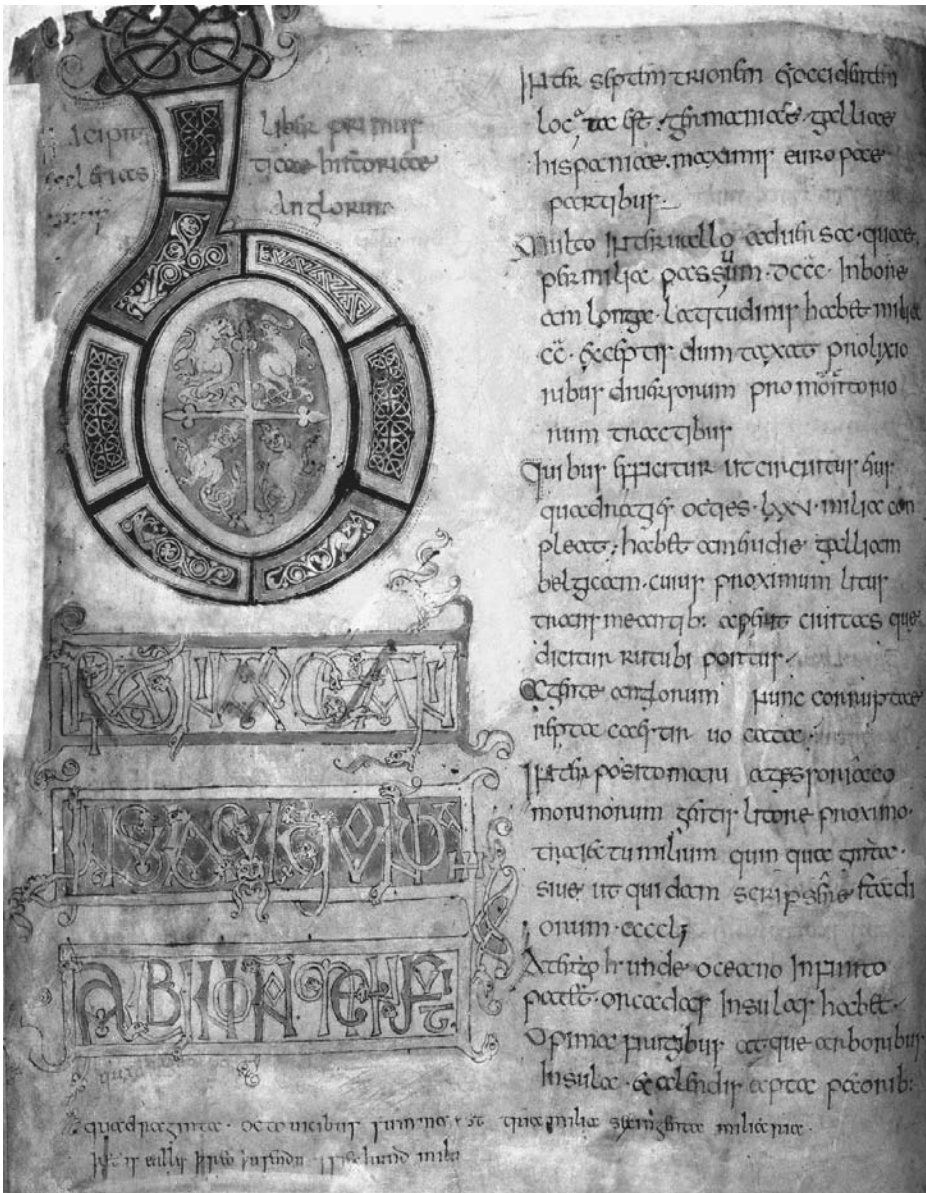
Incipit liber primus
hist. ecclesiasticae
gentis
anglorum

Britannia
Oceani
insula cui
quondam
Albion
nomen fuit

inter septentrionem et occidentem locata est, Germaniae, Galliae, Hispaniae, maximis Europae partibus.

Multo intervallo adversa, quae per milia passuum dccc in boream longa latitudinis habet milia cc. exceptis dumtaxat prolixioribus diversorum promontoriorum tractibus

quibus efficitur ut circuitus eius quadragies octies lxxv milia compleat; habet a meridie Galliam Belgicam, cuius proximum litus transmeantibus aperit civitas quae dicitur Rutubi portus

a gente Anglorum nunc corrupte Reptacaestir vocata;

interposito mari a Gessoriaco Morinorum gentis litore proximo, traiectu milium quinquaginta, sive, ut quidam scripsere, stadiorum ccccl;

a tergo autem, unde oceano infinito patet, Orcadas insulas habet. Opima frugibus atque arboribus insula, et alendis apta pecoribus

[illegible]
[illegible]